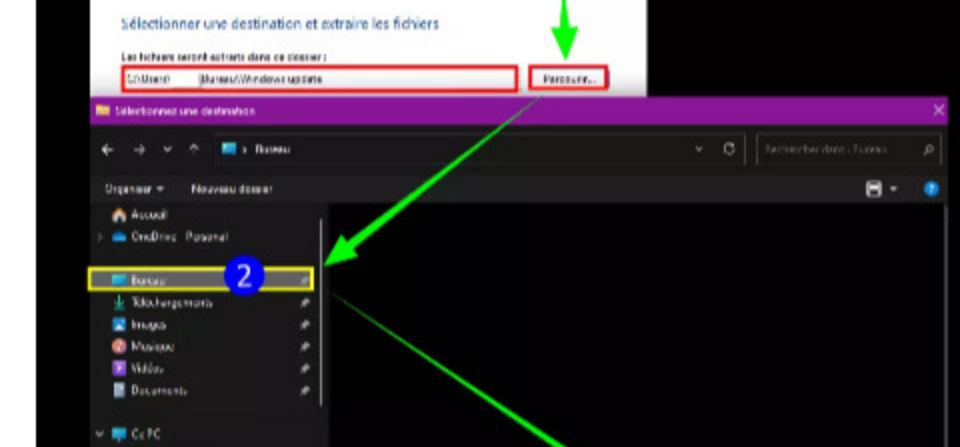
Sélectionner une destination et extraire les fichiers

Les fichiers seront extraits dans ce dossier :

C:\Users\ \Bureau\Windows update

Parcourir...

Sélectionnez une destination

Bureau

Rechercher dans : Bureau

Organiser ▾ Nouveau dossier

Accueil

OneDrive - Personal

2

Bureau

Téléchargements

Images

Musique

Vidéos

Documents

Ce PC